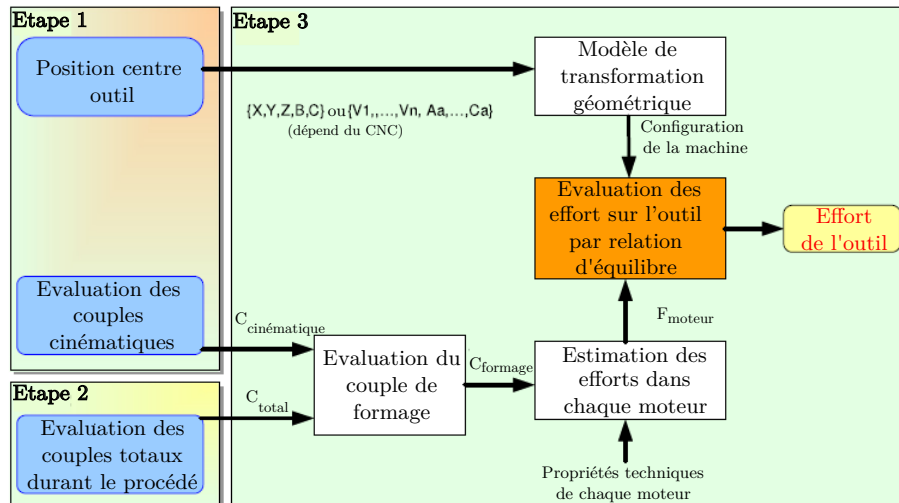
Etape 1

Position centre outil

Evaluation des couples cinématiques

Etape 2

Evaluation des couples totaux durant le procédé

Etape 3

Modèle de transformation géométrique

{X,Y,Z,B,C} ou {V1,,...,Vn, Aa,...,Ca}
(dépend du CNC)

Configuration de la machine

Evaluation des effort sur l'outil par relation d'équilibre

Effort de l'outil

$C_{cinématique}$

$F_{moteur}$

Evaluation du couple de formage

$C_{formage}$

Estimation des efforts dans chaque moteur

$C_{total}$

Propriétés techniques de chaque moteur